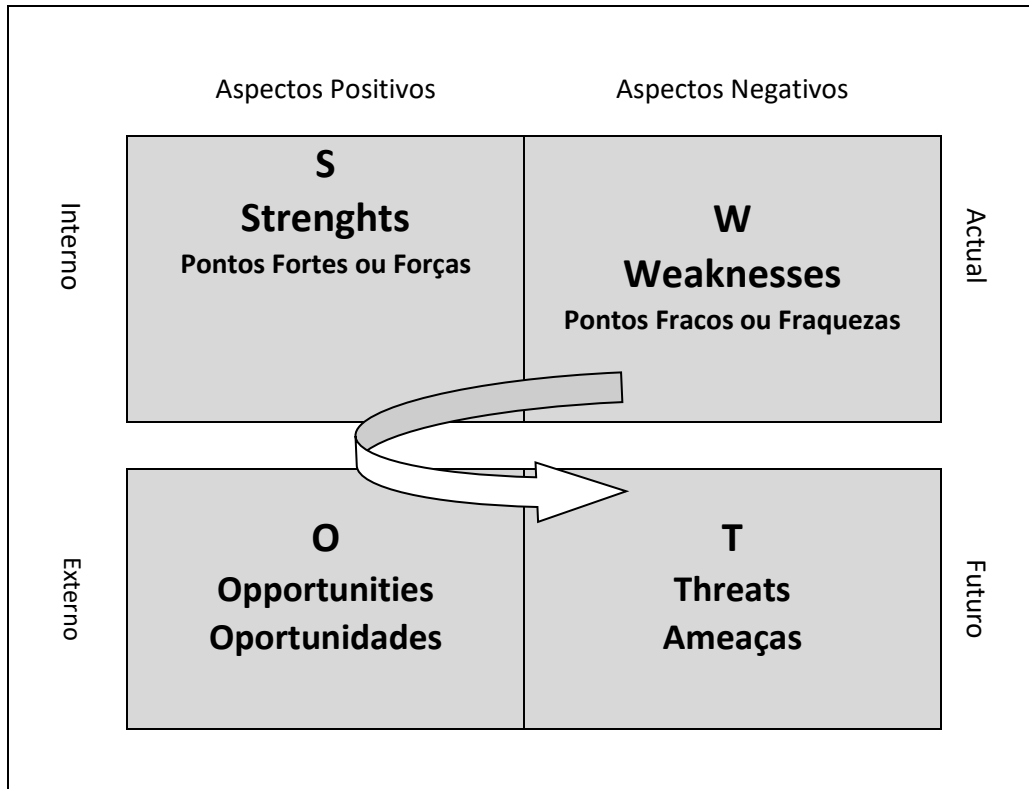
Aspectos Positivos

Aspectos Negativos

Interno

S
Strenghts
Pontos Fortes ou Forças

W
Weaknesses
Pontos Fracos ou Fraquezas

Actual

Externo

O
Opportunities
Oportunidades

T
Threats
Ameaças

Futuro